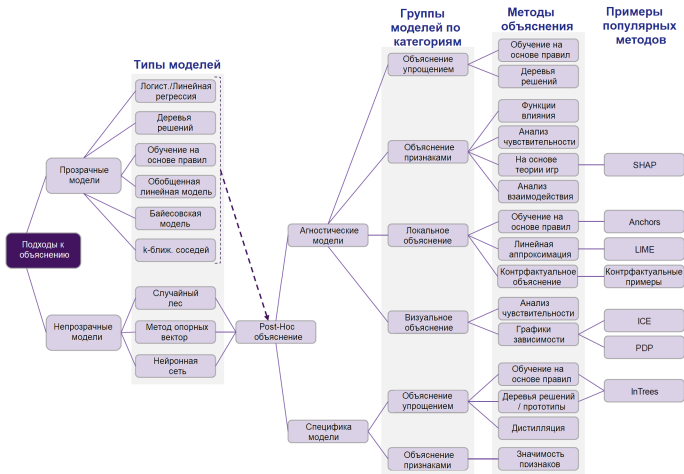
Типы моделей

Группы моделей по категориям

Методы объяснения

Примеры популярных методов

Подходы к объяснению

Прозрачные модели

Непрозрачные модели

Логист./Линейная регрессия

Деревья решений

Обучение на основе правил

Обобщенная линейная модель

Байесовская модель

k-ближ. соседей

Случайный лес

Метод опорных вектор

Нейронная сеть

Post-Hoc объяснение

Агностические модели

Специфика модели

Объяснение упрощением

Объяснение признаками

Локальное объяснение

Визуальное объяснение

Объяснение упрощением

Объяснение признаками

Обучение на основе правил

Деревья решений

Функции влияния

Анализ чувствительности

На основе теории игр

Анализ взаимодействия

Обучение на основе правил

Линейная аппроксимация

Контрфактуальное объяснение

Анализ чувствительности

Графики зависимости

Обучение на основе правил

Деревья решений / прототипы

Дистилляция

Значимость признаков

SHAP

Anchors

LIME

Контрфактуальные примеры

ICE

PDP

InTrees